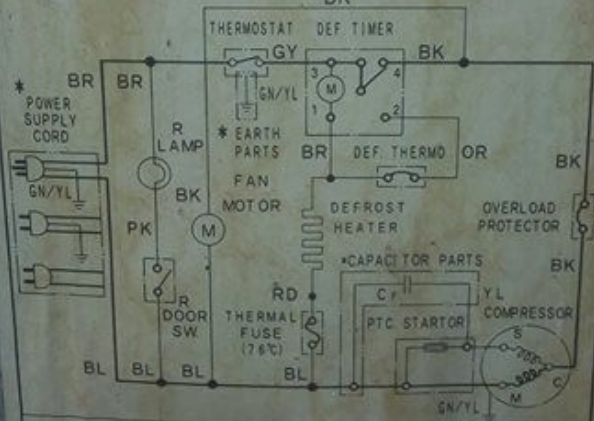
BK
THERMOSTAT DEF TIMER
GY
BK
BR
BR
3
4
M
* POWER SUPPLY CORD
GN/YL
1
2
* EARTH PARTS
R LAMP
BR
DEF THERMO
OR
BK
GN/YL
BK
FAN MOTOR
M
DEFROST HEATER
OVERLOAD PROTECTOR
PK
*CAPACITOR PARTS
BK
R DOOR SW.
RD
C
YL
THERMAL FUSE (76℃)
PTC STARTOR
COMPRESSOR
S
BL
BL
BL
BL
C
M
GN/YL